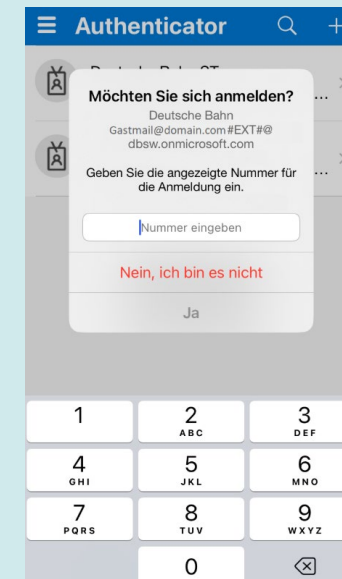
Authenticator

Möchten Sie sich anmelden?

Deutsche Bahn
Gastmail@domain.com#EXT#@dbsw.onmicrosoft.com

Geben Sie die angezeigte Nummer für die Anmeldung ein.

Nummer eingeben

Nein, ich bin es nicht

Ja

1
2 ABC
3 DEF
4 GHI
5 JKL
6 MNO
7 PQRS
8 TUV
9 WXYZ
0